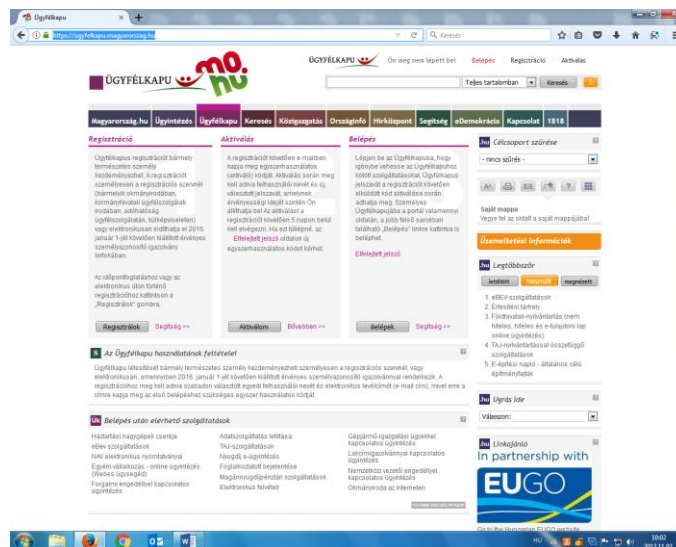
Ügyfélkapu

https://ugyfelkapu.magyarorszag.hu

Keresés

ÜGYFÉLKAPU

mo.hu

ÜGYFÉLKAPU Ön még nem lépett be! Belépés Regisztráció Aktiválás

Teljes tartalomban Keresés

Magyarország.hu Ügyintézés Ügyfélkapu Keresés Közigazgatás Országinfó Hírközpont Segítség eDemokrácia Kapcsolat 1818

Regisztráció

Ügyfélkapus regisztrációt bármely természetes személy kezdeményezhet. A regisztráció személyesen a regisztrációs szervnél (bármelyik okmányirodában, kormányhivatali ügyfélszolgálati irodában, adóhatóság ügyfélszolgálatán, külképviseleten) vagy elektronikusan indíthatja el 2015. január 1-jét követően kiállított érvényes személyazonosító igazolvány birtokában.

Az időpontfoglaláshoz vagy az elektronikus úton történő regisztrációhoz kattintson a „Regisztrálok" gombra.

Regisztrálok Segítség >>

Aktiválás

A regisztrációt követően e-mailben kapja meg egyszerhasználatos (aktiváló) kódját. Aktiválás során meg kell adnia felhasználói nevét és új, választott jelszavát, amellyel érvényességi idején szintén Ön állíthatja be! Az aktiválást a regisztrációt követően 5 napon belül kell elvégezni. Ha ezt túllépné, az Elfelejtett jelszó oldalon új egyszerhasználatos kódot kérhet.

Aktiválom Bővebben >>

Belépés

Lépjen be az Ügyfélkapuba, hogy igénybe vehesse az Ügyfélkapuhoz kötött szolgáltatásokat. Ügyfélkapus jelszavát a regisztrációt követően elküldött kód aktiválása során adhatja meg. Személyes Ügyfélkapujába a portál valamennyi oldalán, a jobb felső sarokban található „Belépés" linkre kattintva is beléphet.

Elfelejtett jelszó

Belépek Segítség >>

Az Ügyfélkapu használatának feltételei

Ügyfélkapus létesítését bármely természetes személy kezdeményezheti személyesen a regisztrációs szervnél, vagy elektronikusan, amennyiben 2015. január 1-jét követően kiállított érvényes személyazonosító igazolvánnyal rendelkezik. A regisztrációhoz meg kell adnia szabadon választott egyedi felhasználói nevét és elektronikus levélcímét (e-mail címét), mivel erre a címre kapja meg az első belépéshez szükséges egyszer használatos kódját.

Belépés után elérhető szolgáltatások

Háztartási nagygépek cseréje
eBev szolgáltatások
NAV elektronikus nyomtatványai
Egyéni vállalkozás - online ügyintézés (Webes ügysegéd)
Forgalmi engedéllyel kapcsolatos ügyintézés

Adatszolgáltatás letiltása
TAJ-szolgáltatások
Nyugdíj e-ügyintézés
Foglalkoztatott bejelentése
Magánnyugdíjpénztári szolgáltatások
Elektronikus felvételi

Gépjármű-igazgatási ügyekkel kapcsolatos ügyintézés
Lakcímigazolvánnyal kapcsolatos ügyintézés
Nemzetközi vezetői engedéllyel kapcsolatos ügyintézés
Okmányiroda az interneten

Célcsoport szűrése
- nincs szűrés -

Saját mappa
Vegye fel az oldalt a saját mappájába!

Üzemeltetési információk

Legtöbbször
letöltött keresett megnézett

1. eBEV-szolgáltatások
2. Erkölcsi bizonyítvány
3. Földhivatali-nyilvántartás (nem hiteles, hiteles és e-tulajdoni lap online ügyintézés)
4. TAJ-nyilvántartással összefüggő szolgáltatások
5. E-építési napló - általános célú építménytípusok

Ugrás ide
Válasszon:

Linkajánló
In partnership with
EUGO

Go to the Hungarian EUGO website

HU 10:02